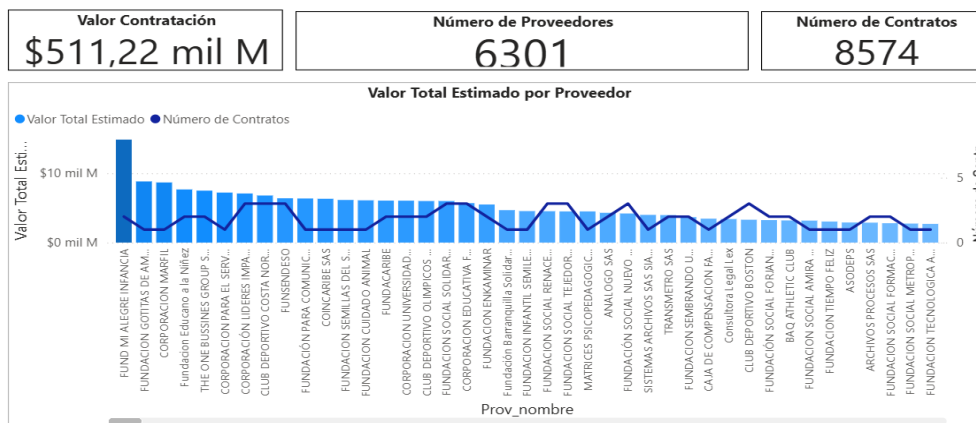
Valor Contratación
$511,22 mil M

Número de Proveedores
6301

Número de Contratos
8574

Valor Total Estimado por Proveedor

Valor Total Estimado   Número de Contratos

Valor Total Esti...

$10 mil M
$0 mil M

5
0

Número de Contr...

FUND MI ALEGRE INFANCIA
FUNDACION GOTITAS DE AM...
CORPORACION MARFIL
Fundacion Educano a la Niñez
THE ONE BUSSINES GROUP S...
CORPORACION PARA EL SERV...
CORPORACION LIDERES IMPA...
CLUB DEPORTIVO COSTA NOR...
FUNSENDESO
FUNDACION PARA COMUNIC...
COINCARIBE SAS
FUNDACION SEMILLAS DEL S...
FUNDACION CUIDADO ANIMAL
FUNDACARIBE
CORPORACION UNIVERSIDAD...
CLUB DEPORTIVO OLIMPICOS ...
FUNDACION SOCIAL SOLIDAR...
CORPORACION EDUCATIVA F...
FUNDACION ENKAMINAR
Fundación Barranquilla Solidar...
FUNDACION INFANTIL SEMILLE...
FUNDACION SOCIAL RENACE...
FUNDACION SOCIAL TEJEDOR...
MATRICES PSICOPEDAGOGIC...
ANALOGO SAS
FUNDACIÓN SOCIAL NUEVO ...
SISTEMAS ARCHIVOS SAS SIA...
TRANSMETRO SAS
FUNDACION SEMBRANDO U...
CAJA DE COMPENSACION FA...
Consultora Legal Lex
CLUB DEPORTIVO BOSTON
FUNDACIÓN SOCIAL FORJAN...
BAQ ATHLETIC CLUB
FUNDACION SOCIAL AMIRA ...
FUNDACION TIEMPO FELIZ
ASODEPS
ARCHIVOS PROCESOS SAS
FUNDACION SOCIAL FORMAC...
FUNDACION SOCIAL METROP...
FUNDACION TECNOLOGICA A...

Prov_nombre